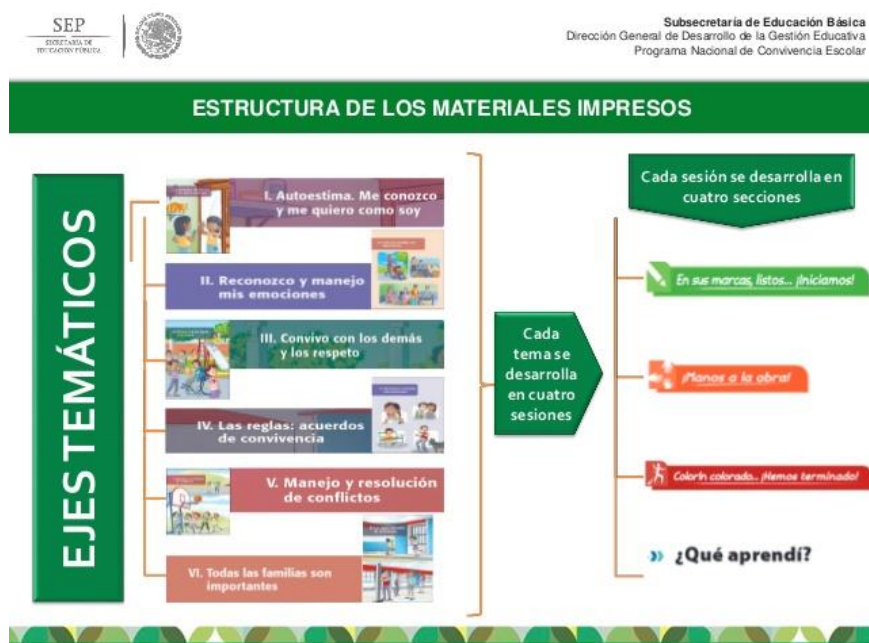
SEP
SECRETARÍA DE EDUCACIÓN PÚBLICA

Subsecretaría de Educación Básica
Dirección General de Desarrollo de la Gestión Educativa
Programa Nacional de Convivencia Escolar

ESTRUCTURA DE LOS MATERIALES IMPRESOS

EJES TEMÁTICOS

I. Autoestima. Me conozco y me quiero como soy

II. Reconozco y manejo mis emociones

III. Convivo con los demás y los respeto

IV. Las reglas: acuerdos de convivencia

V. Manejo y resolución de conflictos

VI. Todas las familias son importantes

Cada tema se desarrolla en cuatro sesiones

Cada sesión se desarrolla en cuatro secciones

En sus marcas, listos... ¡Iniciamos!

¡Manos a la obra!

Colorín colorado... ¡Hemos terminado!

» ¿Qué aprendí?